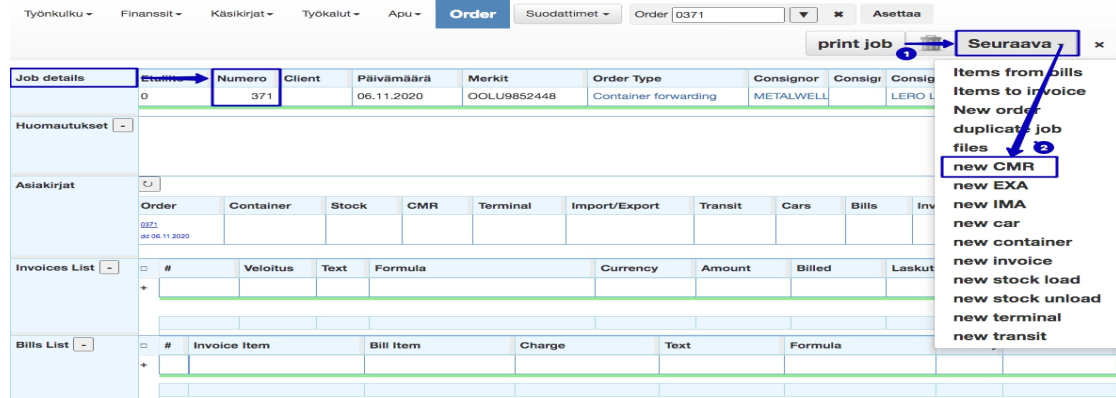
Työnkulku ▾ Finanssit ▾ Käsikirjat ▾ Työkalut ▾ Apu ▾ Order Suodattimet ▾ Order 0371 ▾ ✖ Asettaa

print job Seuraava ▾ ×

1

Job details

| Etuliite | Numero | Client | Päivämäärä | Merkit | Order Type | Consignor | Consigr | Consig |
|---|---|---|---|---|---|---|---|---|
| 0 | 371 | | 06.11.2020 | OOLU9852448 | Container forwarding | METALWELL | | LERO L |

Huomautukset -

Asiakirjat

| Order | Container | Stock | CMR | Terminal | Import/Export | Transit | Cars | Bills | Inv |
|---|---|---|---|---|---|---|---|---|---|
| 0371 dd 06.11.2020 | | | | | | | | | |

Invoices List -

| □ | # | Veloitus | Text | Formula | Currency | Amount | Billed | Laskut |
|---|---|---|---|---|---|---|---|---|
| + | | | | | | | | |

Bills List -

| □ | # | Invoice Item | Bill Item | Charge | Text | Formula |
|---|---|---|---|---|---|---|
| + | | | | | | |

Items from bills
Items to invoice
New order
duplicate job
files 2
new CMR
new EXA
new IMA
new car
new container
new invoice
new stock load
new stock unload
new terminal
new transit